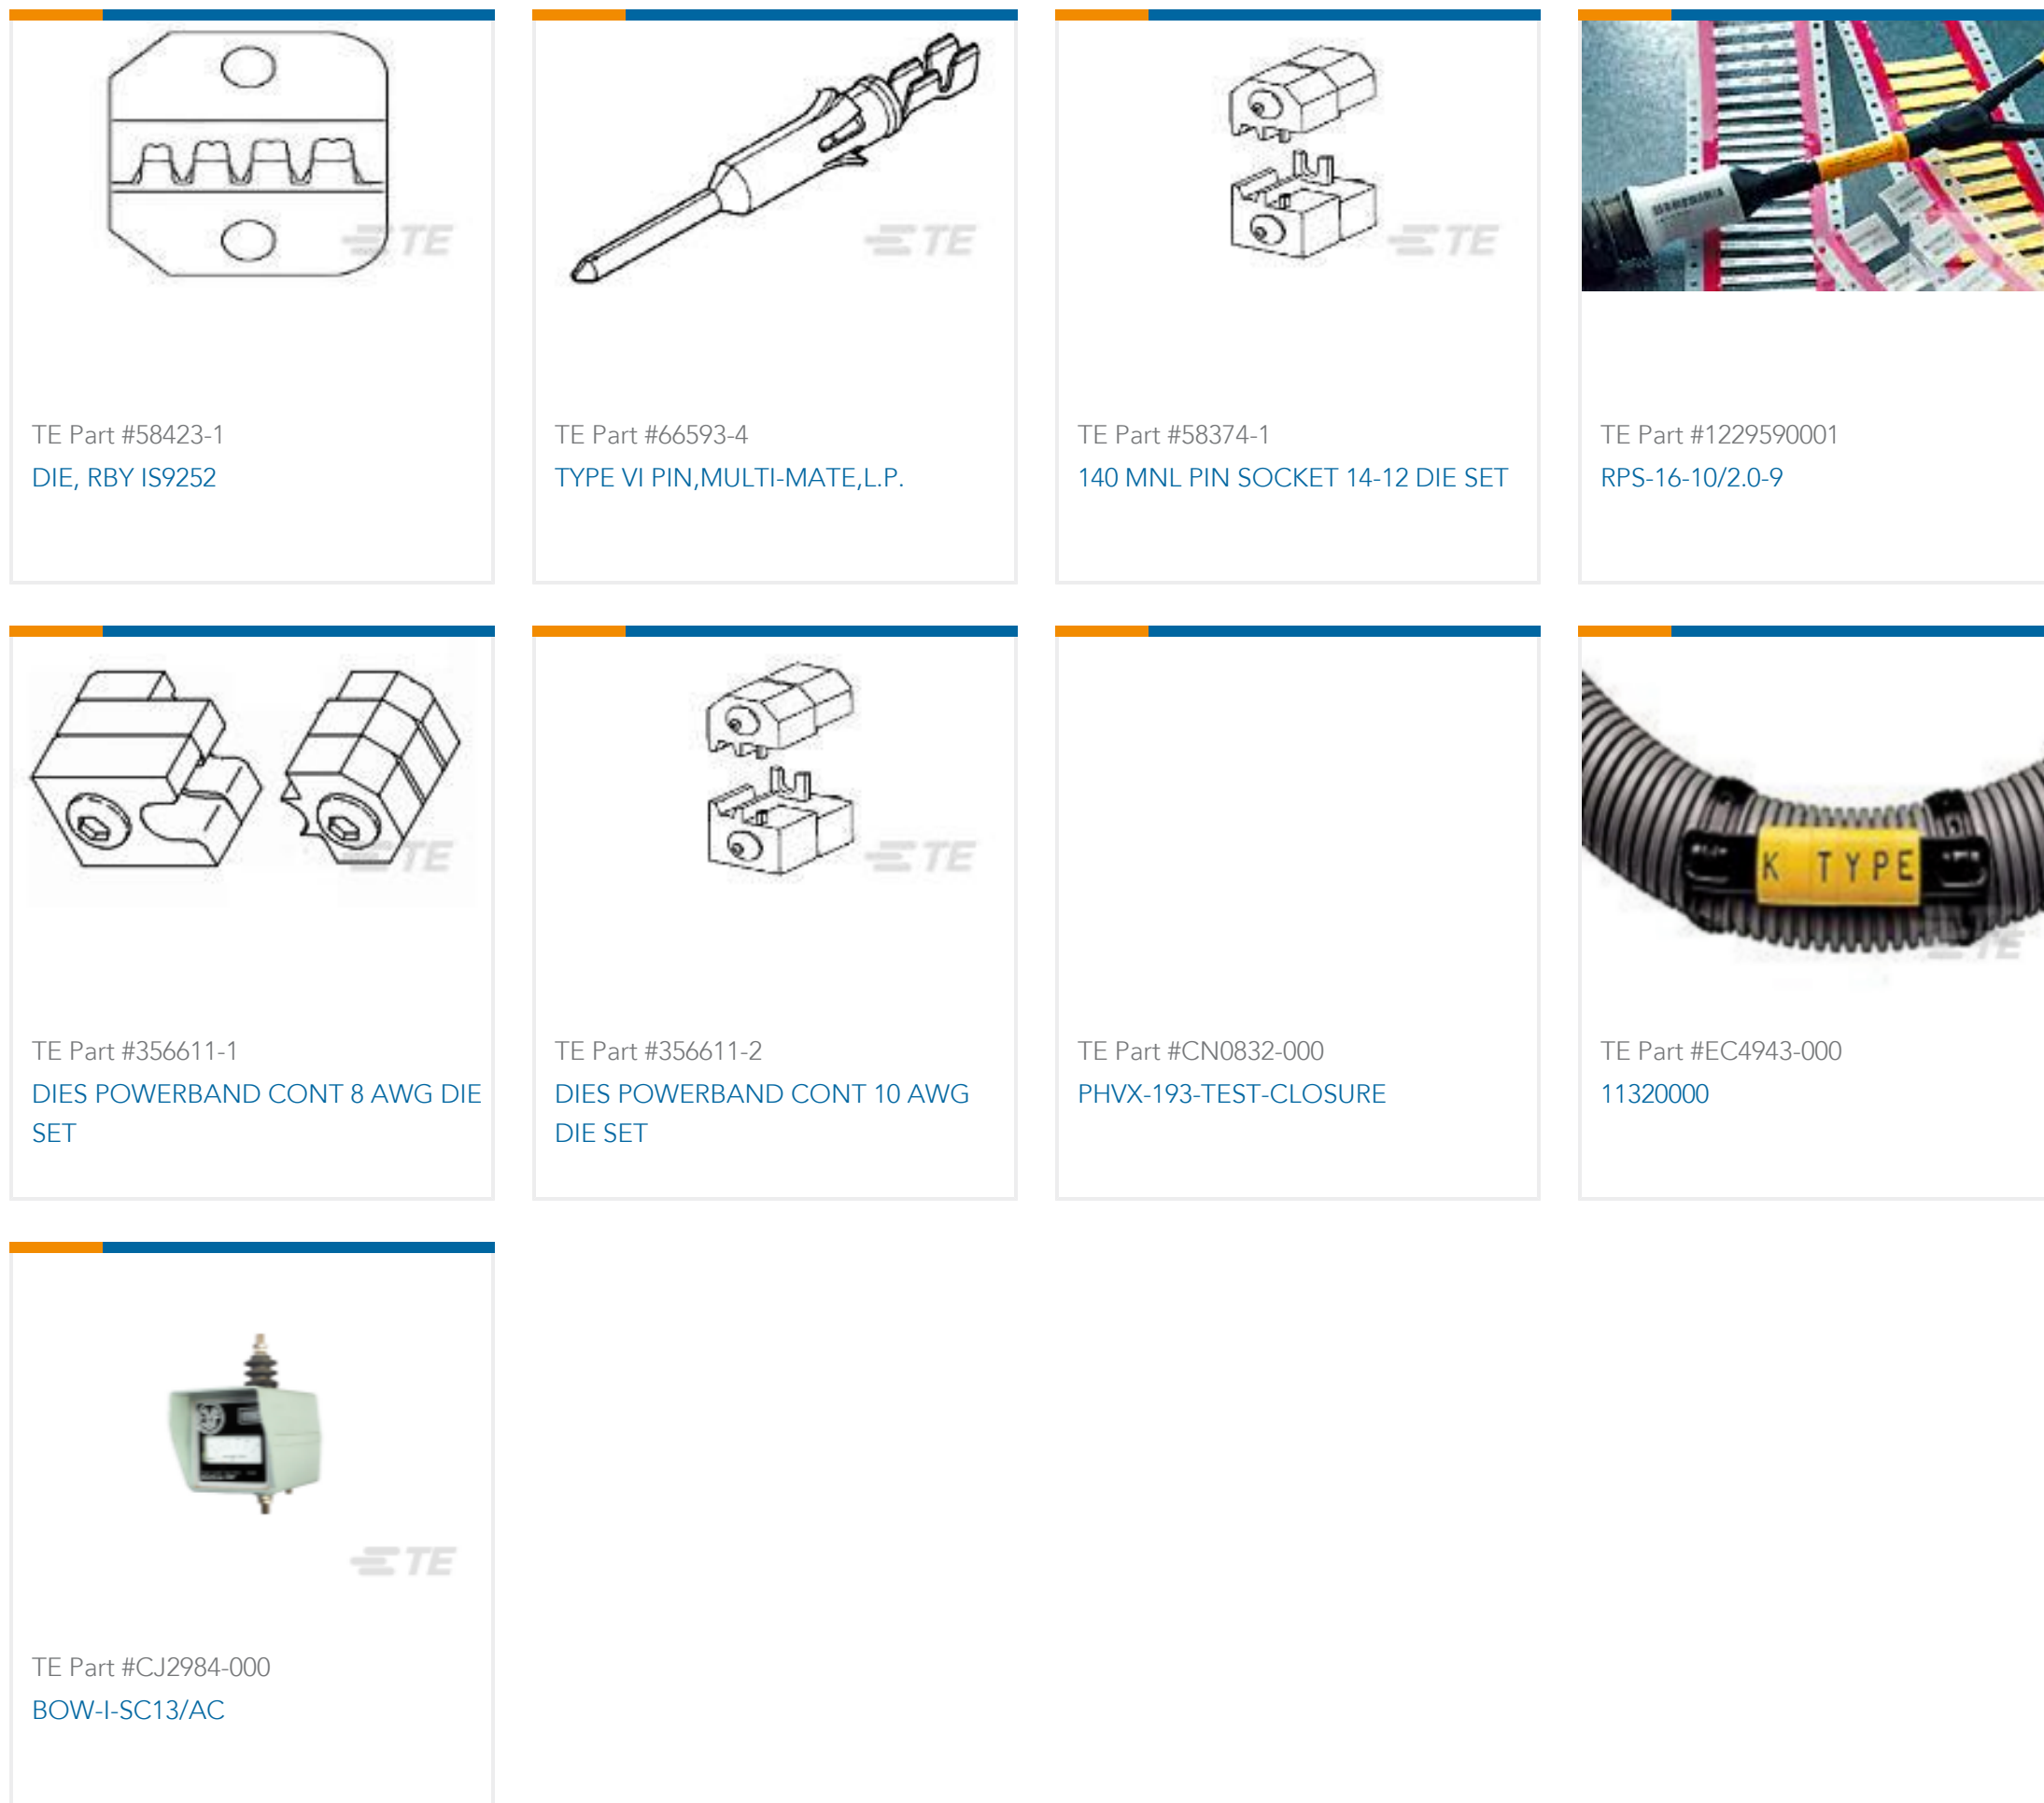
TE

TE Part #58423-1
DIE, RBY IS9252

TE

TE Part #66593-4
TYPE VI PIN,MULTI-MATE,L.P.

TE

TE Part #58374-1
140 MNL PIN SOCKET 14-12 DIE SET

TE Part #1229590001
RPS-16-10/2.0-9

TE

TE Part #356611-1
DIES POWERBAND CONT 8 AWG DIE SET

TE

TE Part #356611-2
DIES POWERBAND CONT 10 AWG DIE SET

TE Part #CN0832-000
PHVX-193-TEST-CLOSURE

K TYPE

TE

TE Part #EC4943-000
11320000

TE

TE Part #CJ2984-000
BOW-I-SC13/AC